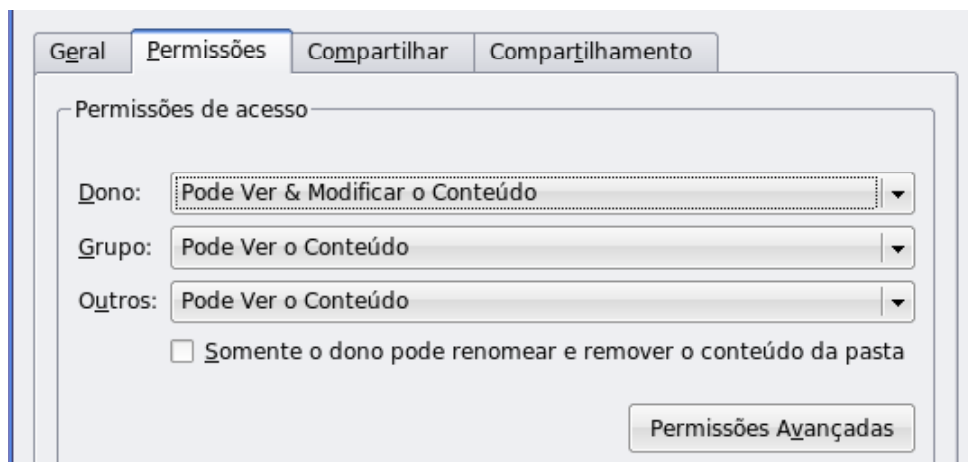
Geral | Permissões | Compartilhar | Compartilhamento

Permissões de acesso

Dono: Pode Ver & Modificar o Conteúdo

Grupo: Pode Ver o Conteúdo

Outros: Pode Ver o Conteúdo

Somente o dono pode renomear e remover o conteúdo da pasta

Permissões Avançadas